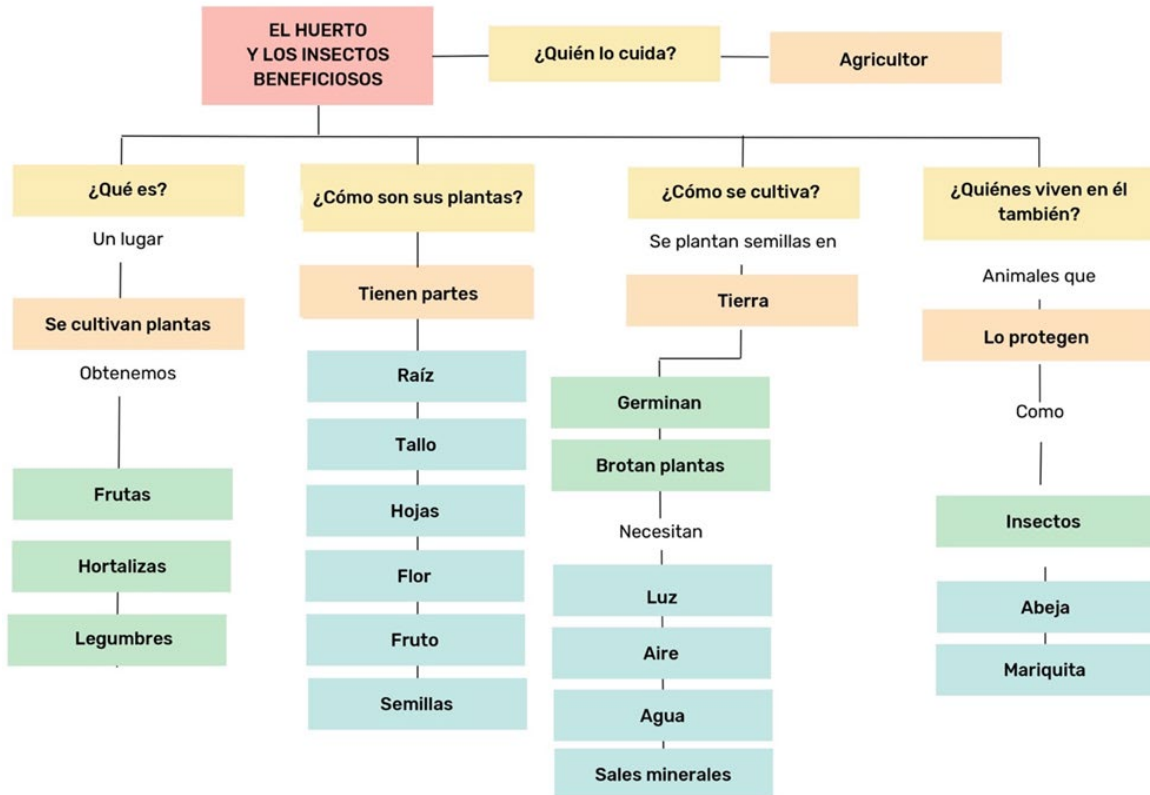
EL HUERTO
Y LOS INSECTOS
BENEFICIOSOS

¿Quién lo cuida?

Agricultor

¿Qué es?

Un lugar

Se cultivan plantas

Obtenemos

Frutas

Hortalizas

Legumbres

¿Cómo son sus plantas?

Tienen partes

Raíz

Tallo

Hojas

Flor

Fruto

Semillas

¿Cómo se cultiva?

Se plantan semillas en

Tierra

Germinan

Brotan plantas

Necesitan

Luz

Aire

Agua

Sales minerales

¿Quiénes viven en él también?

Animales que

Lo protegen

Como

Insectos

Abeja

Mariquita